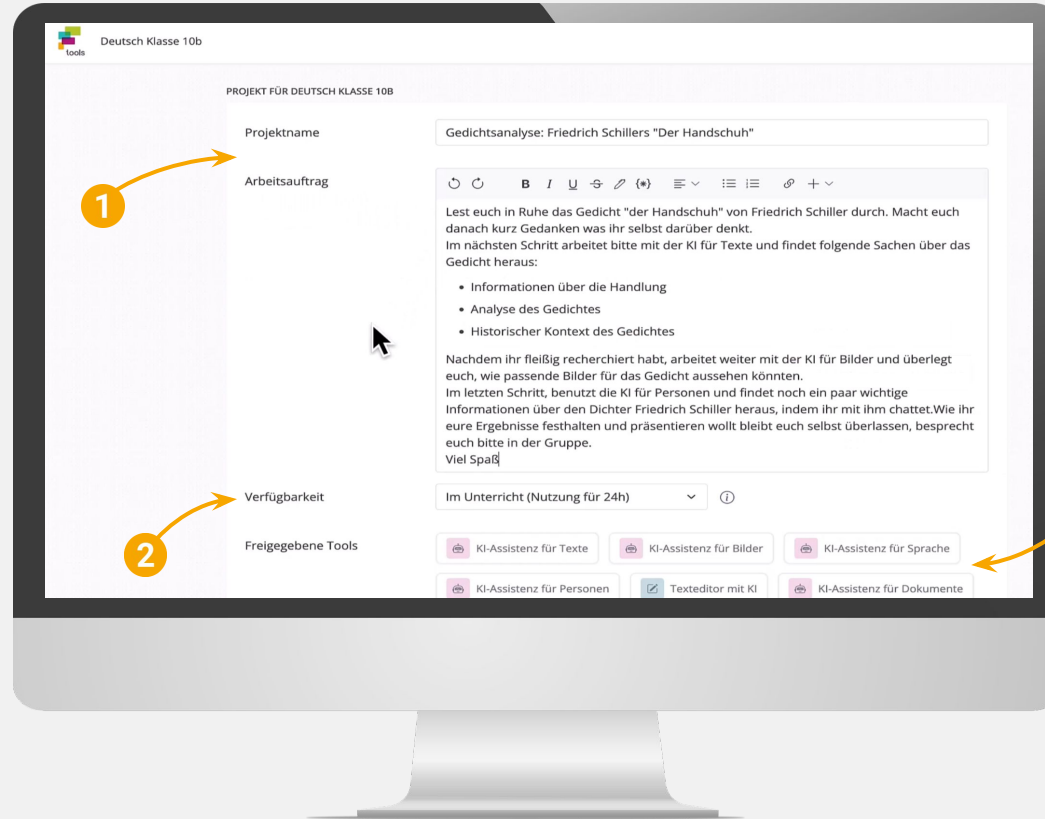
tools

Deutsch Klasse 10b

PROJEKT FÜR DEUTSCH KLASSE 10B

Projektname

Gedichtsanalyse: Friedrich Schillers "Der Handschuh"

1

Arbeitsauftrag

B I U {•}

Lest euch in Ruhe das Gedicht "der Handschuh" von Friedrich Schiller durch. Macht euch danach kurz Gedanken was ihr selbst darüber denkt.
Im nächsten Schritt arbeitet bitte mit der KI für Texte und findet folgende Sachen über das Gedicht heraus:

- Informationen über die Handlung
- Analyse des Gedichtes
- Historischer Kontext des Gedichtes

Nachdem ihr fleißig recherchiert habt, arbeitet weiter mit der KI für Bilder und überlegt euch, wie passende Bilder für das Gedicht aussehen könnten.
Im letzten Schritt, benutzt die KI für Personen und findet noch ein paar wichtige Informationen über den Dichter Friedrich Schiller heraus, indem ihr mit ihm chattet.Wie ihr eure Ergebnisse festhalten und präsentieren wollt bleibt euch selbst überlassen, besprecht euch bitte in der Gruppe.
Viel Spaß

Verfügbarkeit

Im Unterricht (Nutzung für 24h)

2

Freigegebene Tools

KI-Assistenz für Texte

KI-Assistenz für Bilder

KI-Assistenz für Sprache

KI-Assistenz für Personen

Texteditor mit KI

KI-Assistenz für Dokumente